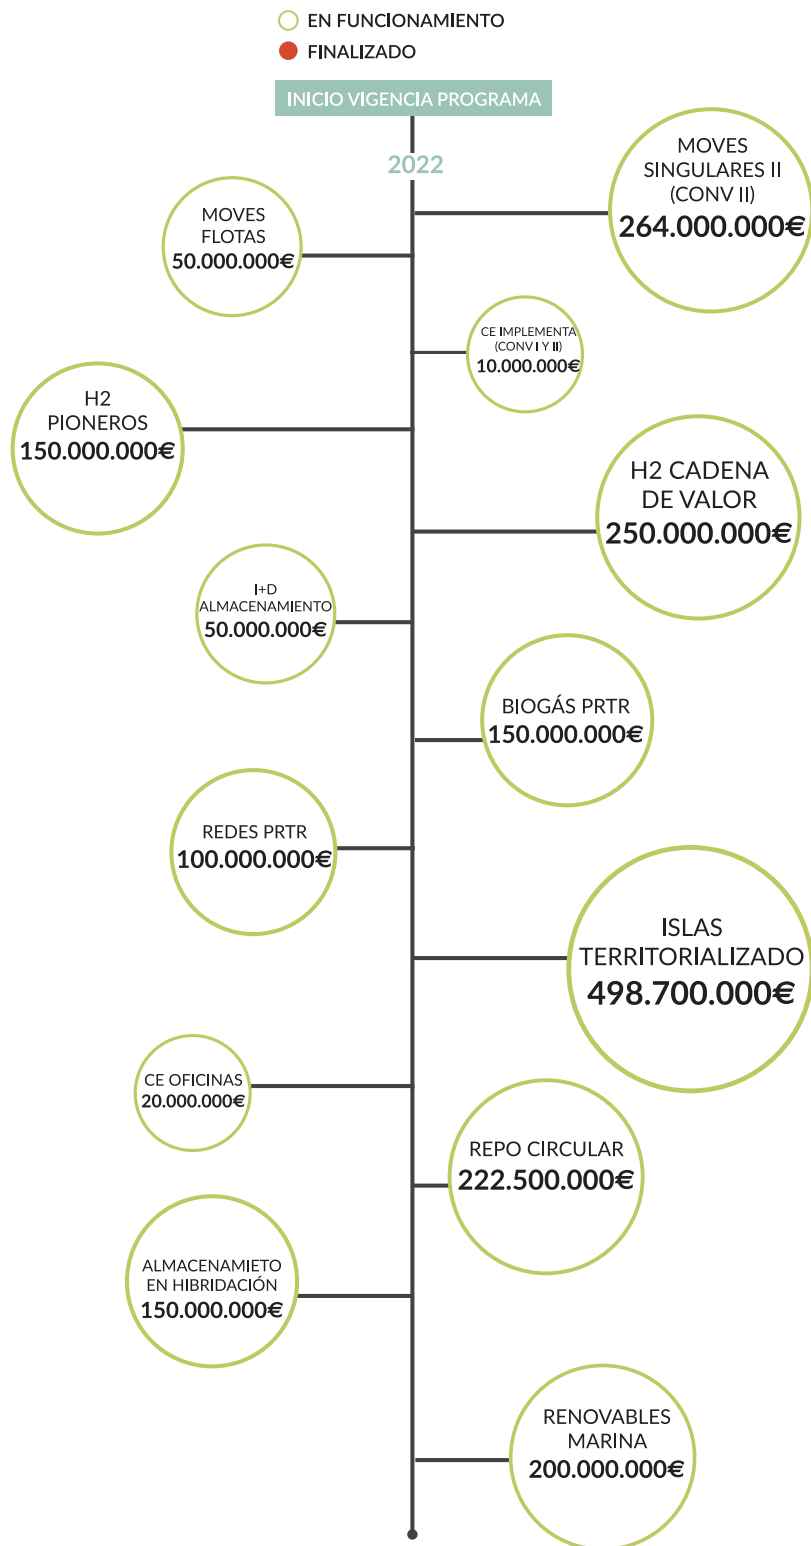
EN FUNCIONAMIENTO
FINALIZADO

INICIO VIGENCIA PROGRAMA

2022

MOVES SINGULARES II (CONV II)
264.000.000€

MOVES FLOTAS
50.000.000€

CE IMPLEMENTA (CONV I Y II)
10.000.000€

H2 PIONEROS
150.000.000€

H2 CADENA DE VALOR
250.000.000€

I+D ALMACENAMIENTO
50.000.000€

BIOGÁS PRTR
150.000.000€

REDES PRTR
100.000.000€

ISLAS TERRITORIALIZADO
498.700.000€

CE OFICINAS
20.000.000€

REPO CIRCULAR
222.500.000€

ALMACENAMIETO EN HIBRIDACIÓN
150.000.000€

RENOVABLES MARINA
200.000.000€